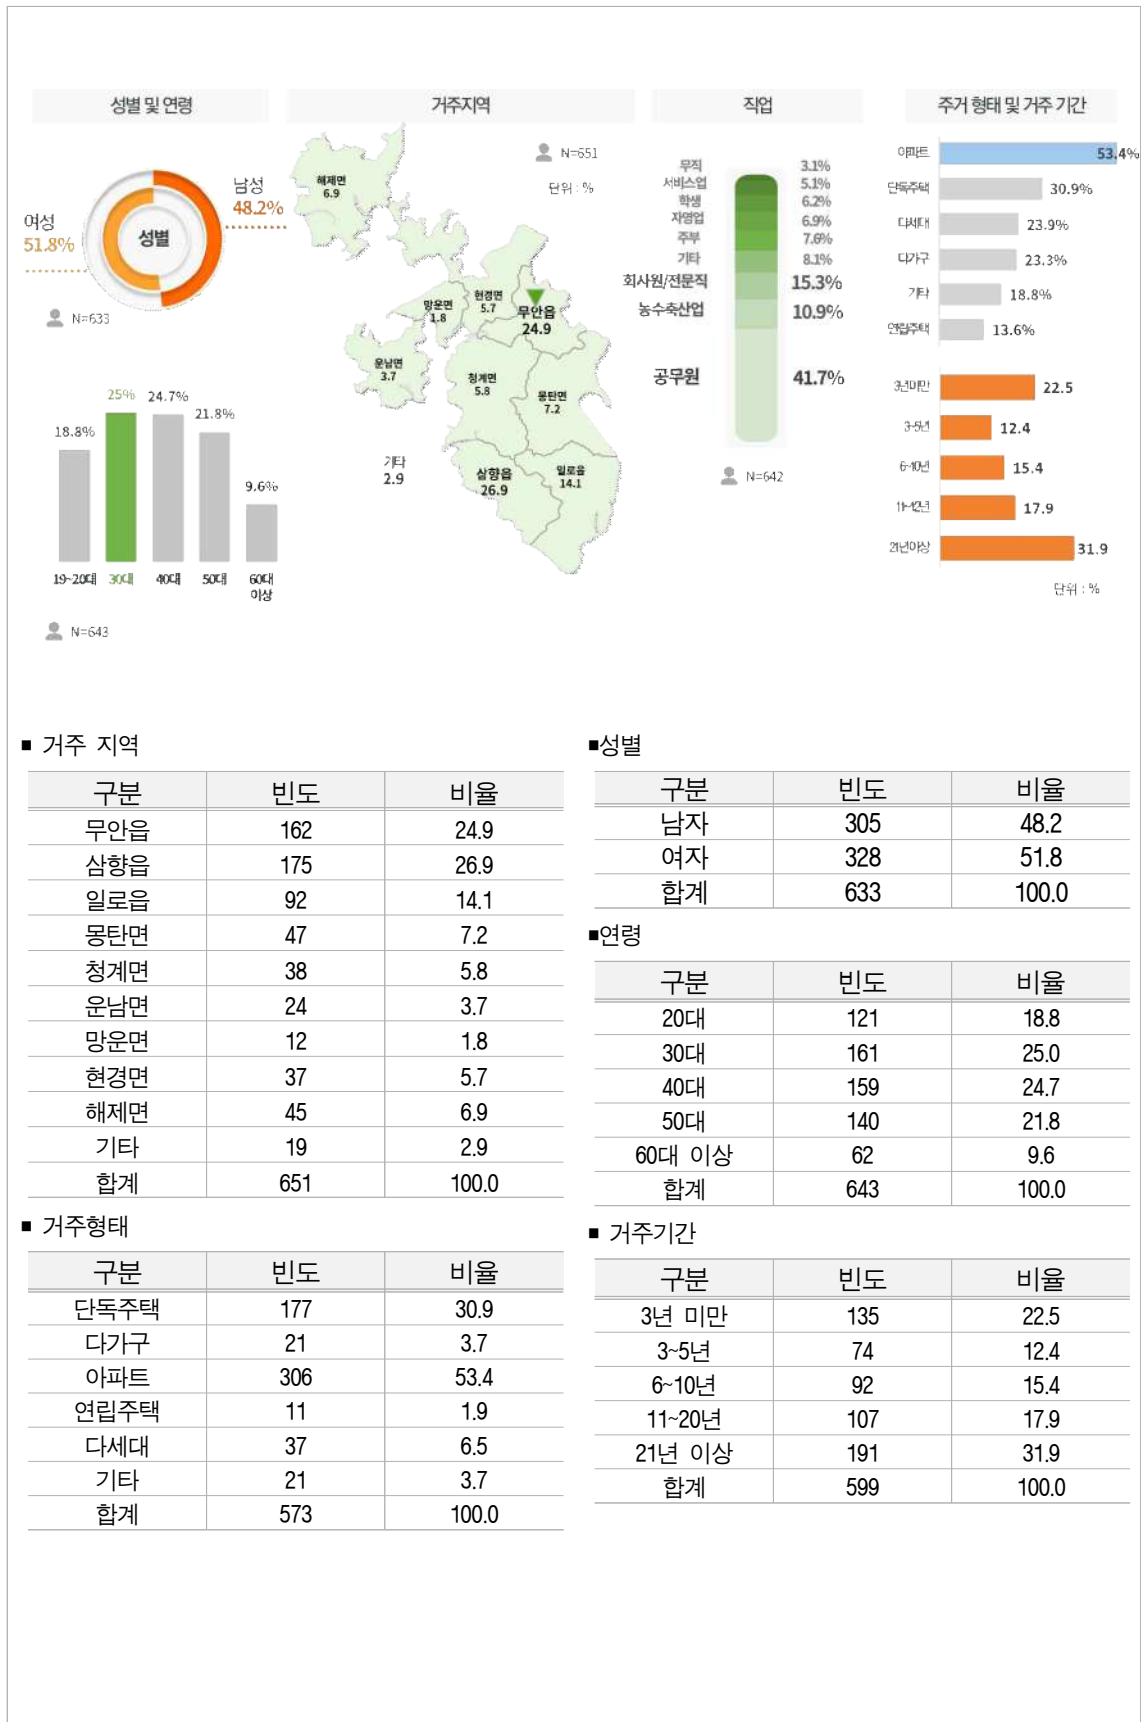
성별 및 연령

거주지역

직업

주거 형태 및 거주 기간

여성 51.8%

성별

남성 48.2%

N=633

25% 24.7% 21.8% 18.8% 9.6%

19~20대 30대 40대 50대 60대 이상

N=643

N=651

단위 : %

해제면 6.9

망운면 1.8

현경면 5.7

무안읍 24.9

운남면 3.7

청계면 5.8

몽탄면 7.2

기타 2.9

삼향읍 26.9

일로읍 14.1

무직 3.1%
서비스업 5.1%
학생 6.2%
자영업 6.9%
주부 7.6%
기타 8.1%
회사원/전문직 15.3%
농수축산업 10.9%
공무원 41.7%

N=642

아파트 53.4%
단독주택 30.9%
다세대 23.9%
다가구 23.3%
기타 18.8%
연립주택 13.6%

3년미만 22.5
3-5년 12.4
6-10년 15.4
11-20년 17.9
21년이상 31.9

단위 : %

■ 거주 지역

| 구분 | 빈도 | 비율 |
|---|---|---|
| 무안읍 | 162 | 24.9 |
| 삼향읍 | 175 | 26.9 |
| 일로읍 | 92 | 14.1 |
| 몽탄면 | 47 | 7.2 |
| 청계면 | 38 | 5.8 |
| 운남면 | 24 | 3.7 |
| 망운면 | 12 | 1.8 |
| 현경면 | 37 | 5.7 |
| 해제면 | 45 | 6.9 |
| 기타 | 19 | 2.9 |
| 합계 | 651 | 100.0 |

■성별

| 구분 | 빈도 | 비율 |
|---|---|---|
| 남자 | 305 | 48.2 |
| 여자 | 328 | 51.8 |
| 합계 | 633 | 100.0 |

■연령

| 구분 | 빈도 | 비율 |
|---|---|---|
| 20대 | 121 | 18.8 |
| 30대 | 161 | 25.0 |
| 40대 | 159 | 24.7 |
| 50대 | 140 | 21.8 |
| 60대 이상 | 62 | 9.6 |
| 합계 | 643 | 100.0 |

■ 거주형태

| 구분 | 빈도 | 비율 |
|---|---|---|
| 단독주택 | 177 | 30.9 |
| 다가구 | 21 | 3.7 |
| 아파트 | 306 | 53.4 |
| 연립주택 | 11 | 1.9 |
| 다세대 | 37 | 6.5 |
| 기타 | 21 | 3.7 |
| 합계 | 573 | 100.0 |

■ 거주기간

| 구분 | 빈도 | 비율 |
|---|---|---|
| 3년 미만 | 135 | 22.5 |
| 3~5년 | 74 | 12.4 |
| 6~10년 | 92 | 15.4 |
| 11~20년 | 107 | 17.9 |
| 21년 이상 | 191 | 31.9 |
| 합계 | 599 | 100.0 |